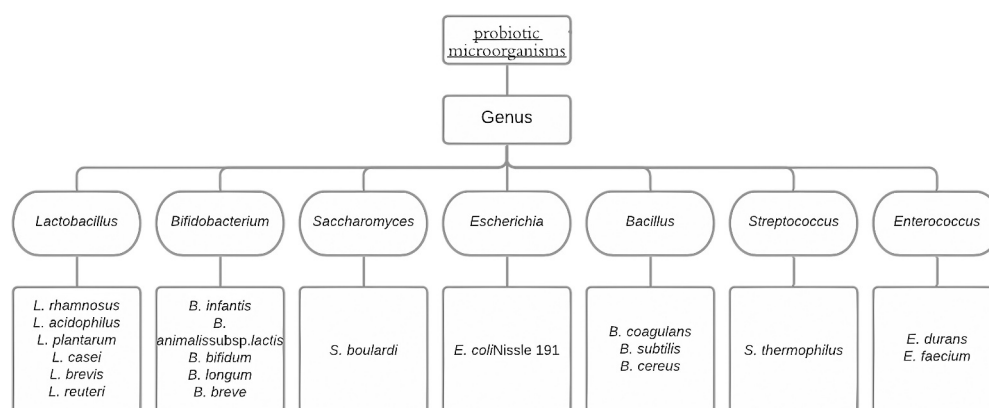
probiotic microorganisms

Genus

Lactobacillus

Bifidobacterium

Saccharomyces

Escherichia

Bacillus

Streptococcus

Enterococcus

L. rhamnosus
L. acidophilus
L. plantarum
L. casei
L. brevis
L. reuteri

B. infantis
B. animalissubsp.lactis
B. bifidum
B. longum
B. breve

S. boulardi

E. coliNissle 191

B. coagulans
B. subtilis
B. cereus

S. thermophilus

E. durans
E. faecium